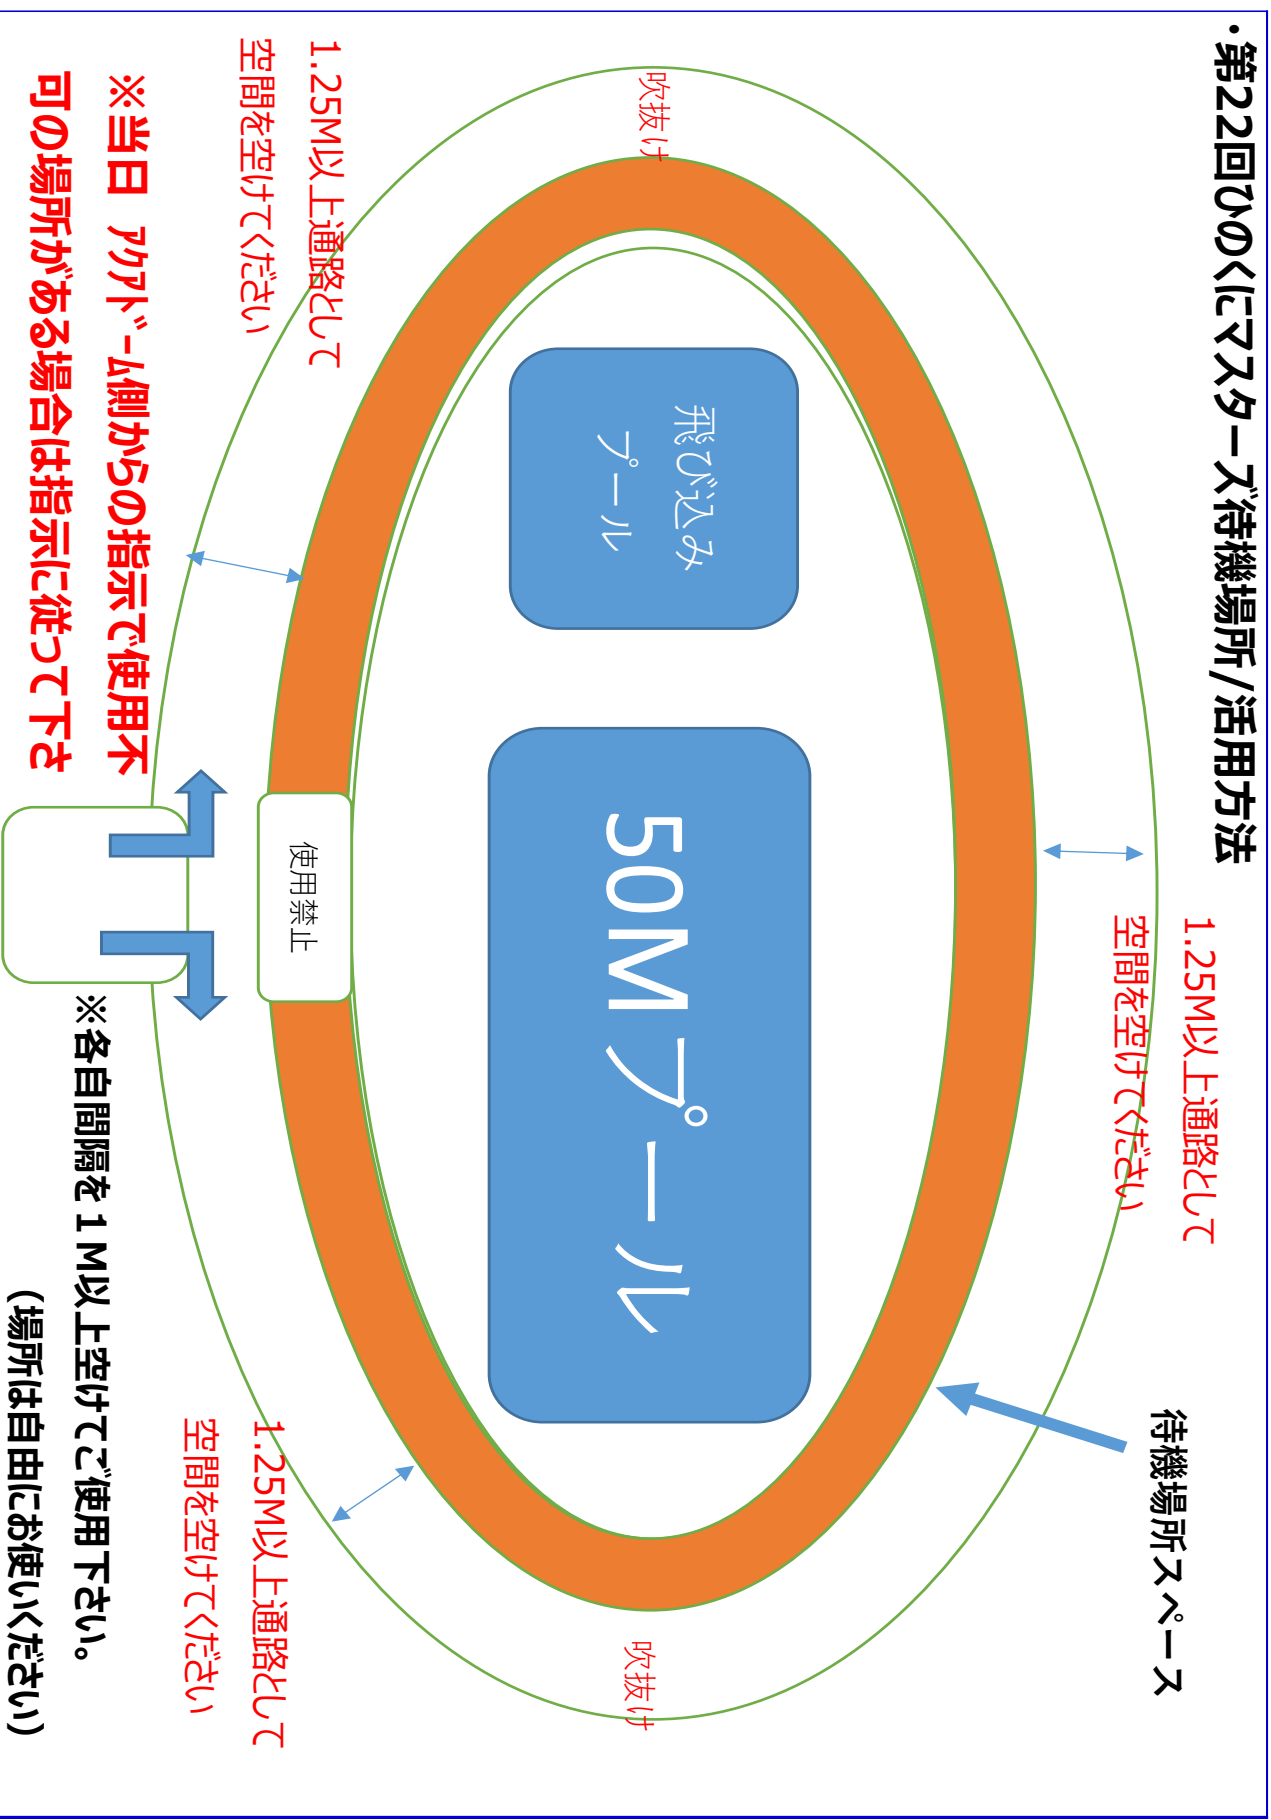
・第22回ひのくにマスターズ待機場所/活用方法

1.25M以上通路として
空間を空けてください

吹抜け

1.25M以上通路として
空間を空けてください

※当日 アクアドーム側からの指示で使用不可の場所がある場合は指示に従って下さ

飛び込み
プール

50Mプール

使用禁止

1.25M以上通路として
空間を空けてください

待機場所スペース

1.25M以上通路として
空間を空けてください

吹抜け

※各自間隔を1M以上空けてご使用下さい。
(場所は自由にお使いください)